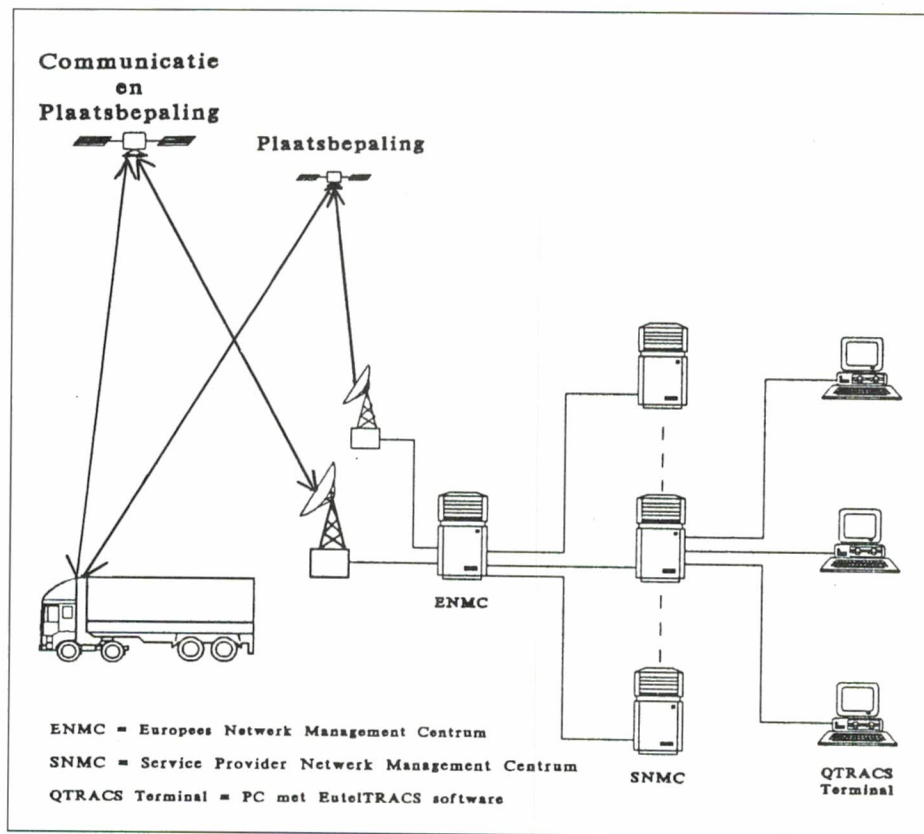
Communicatie en Plaatsbepaling

Plaatsbepaling

ENMC

SNMC

QTRACS Terminal

ENMC = Europees Netwerk Management Centrum

SNMC = Service Provider Netwerk Management Centrum

QTRACS Terminal = PC met EutelTRACS software